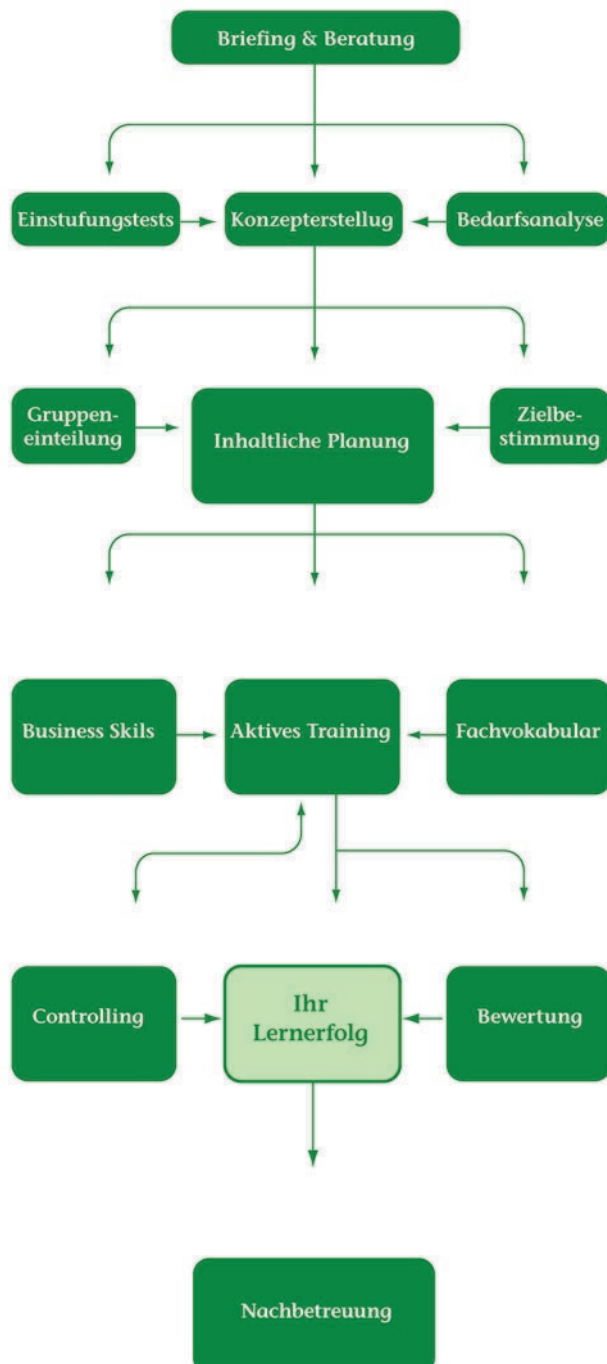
Briefing & Beratung

Einstufungstests

Konzepterstellug

Bedarfsanalyse

Gruppeneinteilung

Inhaltliche Planung

Zielbestimmung

Business Skils

Aktives Training

Fachvokabular

Controlling

Ihr Lernerfolg

Bewertung

Nachbetreuung